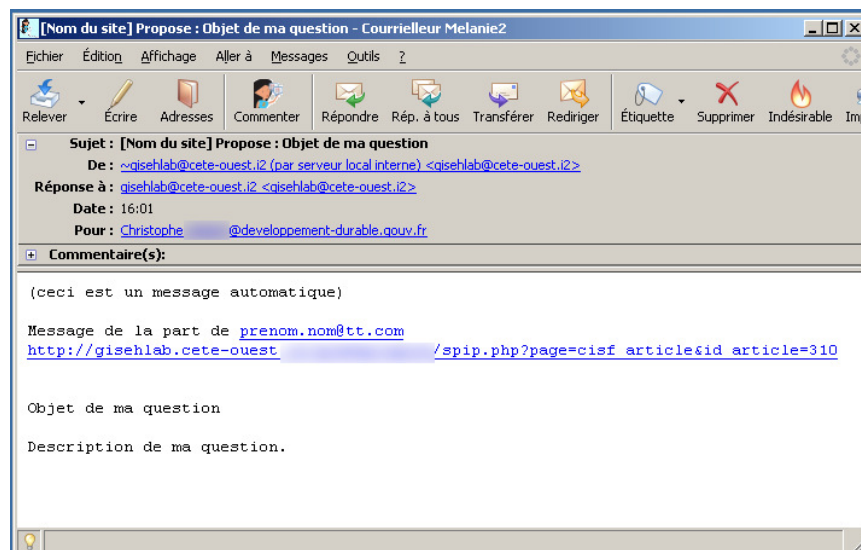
[Nom du site] Propose : Objet de ma question - Courrielleur Melanie2

Fichier Édition Affichage Aller à Messages Outils ?

Relever Écrire Adresses Commenter Répondre Rép. à tous Transférer Rediriger Étiquette Supprimer Indésirable Im

Sujet : [Nom du site] Propose : Objet de ma question
De : ~gisehlab@cete-ouest.i2 (par serveur local interne) <gisehlab@cete-ouest.i2>
Réponse à : gisehlab@cete-ouest.i2 <gisehlab@cete-ouest.i2>
Date : 16:01
Pour : Christophe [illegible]@developpement-durable.gouv.fr
Commentaire(s):

(ceci est un message automatique)

Message de la part de prenom.nom@tt.com
http://gisehlab.cete-ouest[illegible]/spip.php?page=cisf_article&id_article=310

Objet de ma question

Description de ma question.